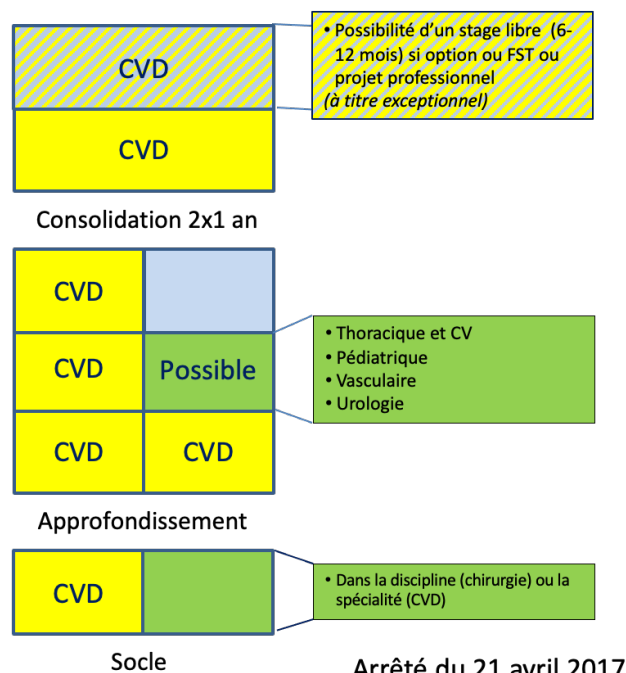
CVD

• Possibilité d'un stage libre (6-12 mois) si option ou FST ou projet professionnel
*(à titre exceptionnel)*

CVD

Consolidation 2x1 an

CVD

CVD

Possible

• Thoracique et CV
• Pédiatrique
• Vasculaire
• Urologie

CVD

CVD

Approfondissement

CVD

• Dans la discipline (chirurgie) ou la spécialité (CVD)

Socle

Arrêté du 21 avril 2017